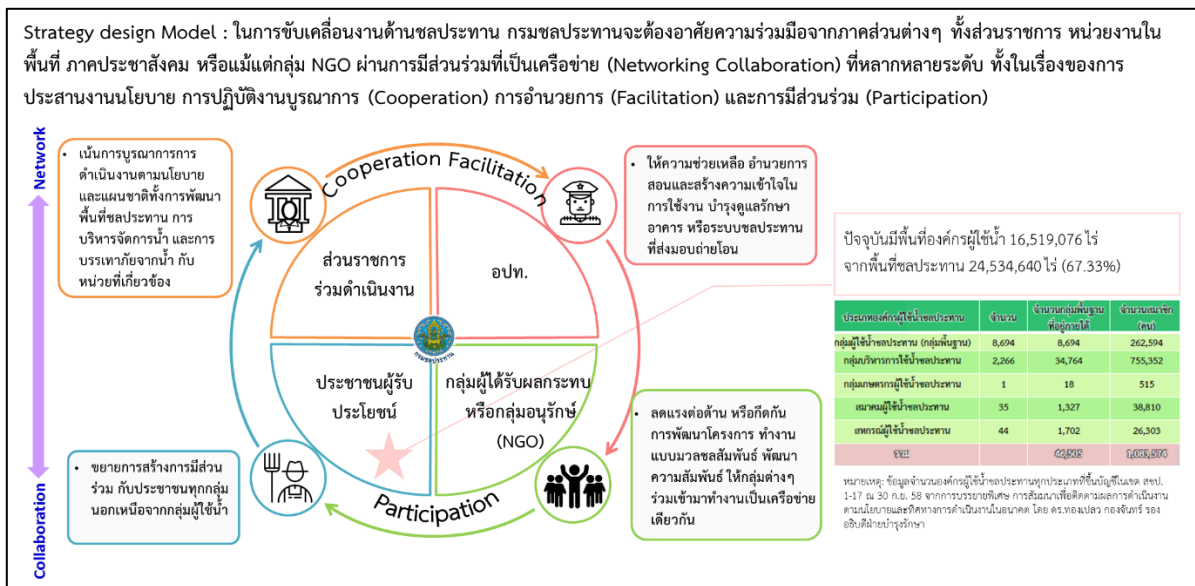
Strategy design Model : ในการขับเคลื่อนงานด้านชลประทาน กรมชลประทานจะต้องอาศัยความร่วมมือจากภาคส่วนต่างๆ ทั้งส่วนราชการ หน่วยงานในพื้นที่ ภาคประชาสังคม หรือแม้แต่กลุ่ม NGO ผ่านการมีส่วนร่วมที่เป็นเครือข่าย (Networking Collaboration) ที่หลากหลายระดับ ทั้งในเรื่องของการประสานงานนโยบาย การปฏิบัติงานบูรณาการ (Cooperation) การอำนวยการ (Facilitation) และการมีส่วนร่วม (Participation)

Network

Collaboration

• เน้นการบูรณาการการดำเนินงานตามนโยบายและแผนชาติทั้งการพัฒนาพื้นที่ชลประทาน การบริหารจัดการน้ำ และการบรรเทาภัยจากน้ำ กับหน่วยที่เกี่ยวข้อง

Cooperation Facilitation

• ให้ความช่วยเหลือ อำนวยการ สอนและสร้างความเข้าใจในการใช้งาน บำรุงดูแลรักษาอาคาร หรือระบบชลประทานที่ส่งมอบถ่ายโอน

ส่วนราชการร่วมดำเนินงาน

อปท.

กรมชลประทาน

ประชาชนผู้รับประโยชน์

กลุ่มผู้ได้รับผลกระทบ หรือกลุ่มอนุรักษ์ (NGO)

• ลดแรงต่อต้าน หรือกีดกันการพัฒนาโครงการ ทำงานแบบมวลชลสัมพันธ์ พัฒนาความสัมพันธ์ ให้กลุ่มต่างๆ ร่วมเข้ามาทำงานเป็นเครือข่ายเดียวกัน

• ขยายการสร้างการมีส่วนร่วม กับประชาชนทุกกลุ่มนอกเหนือจากกลุ่มผู้ใช้น้ำ

Participation

ปัจจุบันมีพื้นที่องค์กรผู้ใช้น้ำ 16,519,076 ไร่ จากพื้นที่ชลประทาน 24,534,640 ไร่ (67.33%)

| ประเภทองค์กรผู้ใช้น้ำชลประทาน | จำนวน | จำนวนกลุ่มพื้นฐานที่อยู่ภายใต้ | จำนวนสมาชิก (คน) |
|---|---|---|---|
| กลุ่มผู้ใช้น้ำชลประทาน (กลุ่มพื้นฐาน) | 8,694 | 8,694 | 262,594 |
| กลุ่มบริหารการใช้น้ำชลประทาน | 2,266 | 34,764 | 755,352 |
| กลุ่มเกษตรกรผู้ใช้น้ำชลประทาน | 1 | 18 | 515 |
| สมาคมผู้ใช้น้ำชลประทาน | 35 | 1,327 | 38,810 |
| สหกรณ์ผู้ใช้น้ำชลประทาน | 44 | 1,702 | 26,303 |
| รวม | | 46,505 | 1,083,574 |

หมายเหตุ: ข้อมูลจำนวนองค์กรผู้ใช้น้ำชลประทานทุกประเภทที่ขึ้นบัญชีในเขต สชป. 1-17 ณ 30 ก.ย. 58 จากการบรรยายพิเศษ การสัมมนาเพื่อติดตามผลการดำเนินงานตามนโยบายและทิศทางการดำเนินงานในอนาคต โดย ดร.ทองเปลว กองจันทร์ รองอธิบดีฝ่ายบำรุงรักษา